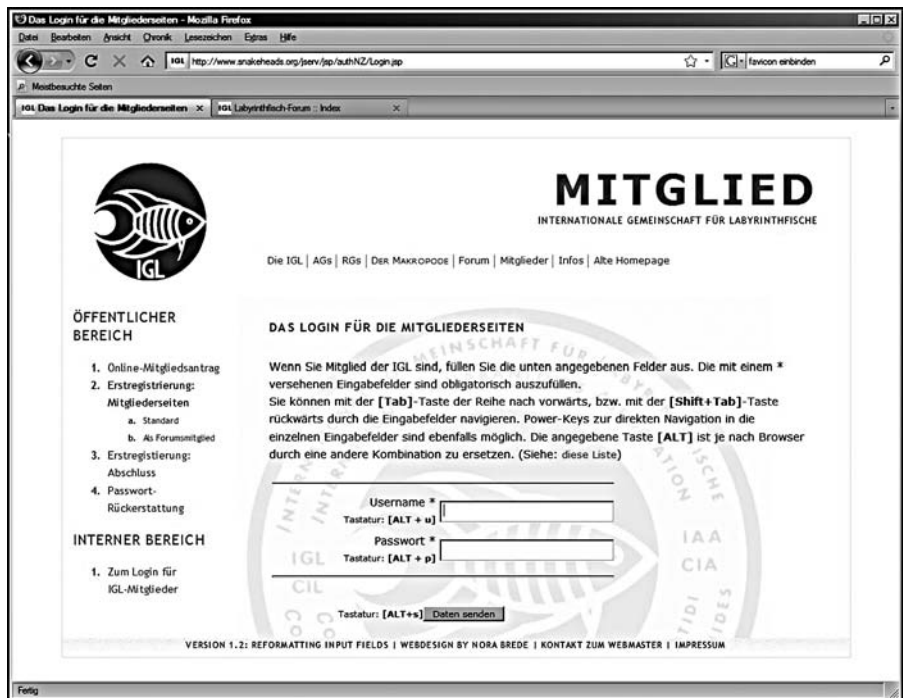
Das Login für die Mitgliederseiten - Mozilla Firefox

Datei Bearbeiten Ansicht Chronik Lesezeichen Extras Hilfe

http://www.snakeheads.org/jserv/jsp/authNZ/Login.jsp

favicon einbinden

Meistbesuchte Seiten

IGL Das Login für die Mitgliederseiten ×

IGL Labyrinthfisch-Forum :: Index ×

IGL

MITGLIED

INTERNATIONALE GEMEINSCHAFT FÜR LABYRINTHFISCHE

Die IGL | AGs | RGs | Der Makropode | Forum | Mitglieder | Infos | Alte Homepage

ÖFFENTLICHER BEREICH

1. Online-Mitgliedsantrag
2. Erstregistrierung: Mitgliederseiten
   a. Standard
   b. Als Forumsmitglied
3. Erstregistierung: Abschluss
4. Passwort-Rückerstattung

INTERNER BEREICH

1. Zum Login für IGL-Mitglieder

DAS LOGIN FÜR DIE MITGLIEDERSEITEN

Wenn Sie Mitglied der IGL sind, füllen Sie die unten angegebenen Felder aus. Die mit einem * versehenen Eingabefelder sind obligatorisch auszufüllen.
Sie können mit der [Tab]-Taste der Reihe nach vorwärts, bzw. mit der [Shift+Tab]-Taste rückwärts durch die Eingabefelder navigieren. Power-Keys zur direkten Navigation in die einzelnen Eingabefelder sind ebenfalls möglich. Die angegebene Taste [ALT] ist je nach Browser durch eine andere Kombination zu ersetzen. (Siehe: diese Liste)

Username *
Tastatur: [ALT + u]

Passwort *
Tastatur: [ALT + p]

Tastatur: [ALT+s] Daten senden

VERSION 1.2: REFORMATTING INPUT FIELDS | WEBDESIGN BY NORA BREDE | KONTAKT ZUM WEBMASTER | IMPRESSUM

Fertig